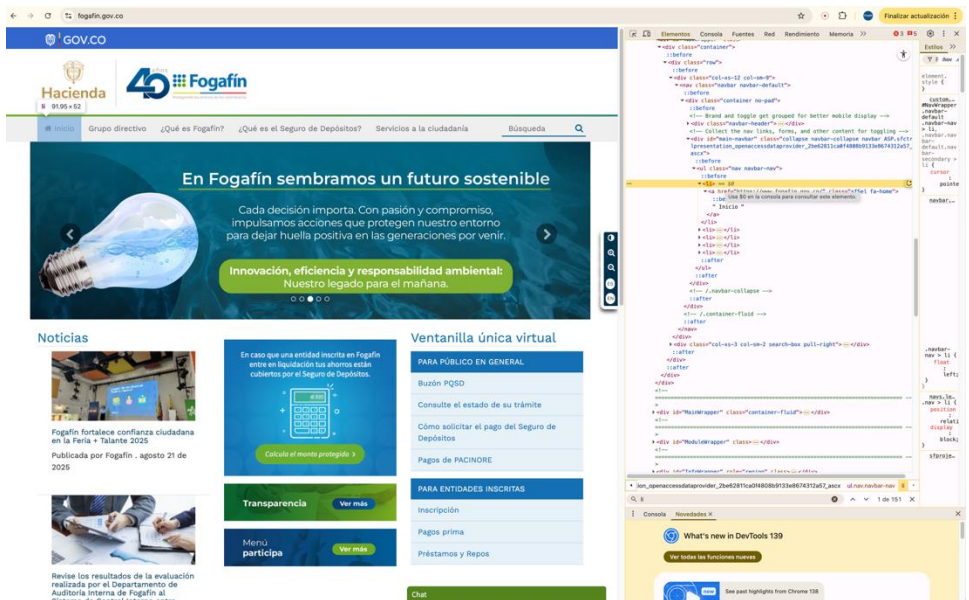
fogafin.gov.co

Finalizar actualización

GOV.CO

Hacienda

40 Fogafín

91.95 × 52

Inicio Grupo directivo ¿Qué es Fogafín? ¿Qué es el Seguro de Depósitos? Servicios a la ciudadanía Búsqueda

En Fogafín sembramos un futuro sostenible

Cada decisión importa. Con pasión y compromiso, impulsamos acciones que protegen nuestro entorno para dejar huella positiva en las generaciones por venir.

Innovación, eficiencia y responsabilidad ambiental: Nuestro legado para el mañana.

Noticias

Fogafín fortalece confianza ciudadana en la Feria + Talante 2025

Publicada por Fogafín . agosto 21 de 2025

Revise los resultados de la evaluación realizada por el Departamento de Auditoría Interna de Fogafín al

En caso que una entidad inscrita en Fogafín entre en liquidación tus ahorros están cubiertos por el Seguro de Depósitos.

Calcula el monto protegido

Transparencia Ver más

Menú participa Ver más

Ventanilla única virtual

PARA PÚBLICO EN GENERAL

Buzón PQSD

Consulte el estado de su trámite

Cómo solicitar el pago del Seguro de Depósitos

Pagos de PACINORE

PARA ENTIDADES INSCRITAS

Inscripción

Pagos prima

Préstamos y Repos

Chat

Elementos Consola Fuentes Red Rendimiento Memoria

<div class="container">
::before
<div class="row">
::before
<div class="col-xs-12 col-sm-9">
<nav class="navbar navbar-default">
::before
<div class="container no-pad">
::before
<!-- Brand and toggle get grouped for better mobile display -->
<div class="navbar-header"> ··· </div>
<!-- Collect the nav links, forms, and other content for toggling -->
<div id="main-navbar" class="collapse navbar-collapse navbar ASP.sfctrlpresentation_openaccessdataprovider_2be6281ca0f4808b9133e8674312a57.ascx">
::before
<ul class="nav navbar-nav">
<li> == $0
<a href="https://www.fogafin.gov.co/" class="fa fa-home">
Usa $0 en la consola para consultar este elemento.
" Inicio "
</a>
</li>
<li> ··· </li>
<li> ··· </li>
<li> ··· </li>
<li> ··· </li>
::after
</ul>
</div>
<!-- /.navbar-collapse -->
::after
</div>
<!-- /.container-fluid -->
::after
</nav>
</div>
<div class="col-xs-3 col-sm-2 search-box pull-right"> ··· </div>
::after
</div>
::after
</div>
</div>
<div id="MainWrapper" class="container-fluid"> ··· </div>
<div id="ModuleWrapper" class> ··· </div>

ion_openaccessdataprovider_2be6281ca0f4808b9133e8674312a57_ascx ul.nav.navbar-nav

1 de 151

Estilos

Consola Novedades

What's new in DevTools 139

Ver todas las funciones nuevas

See past highlights from Chrome 138